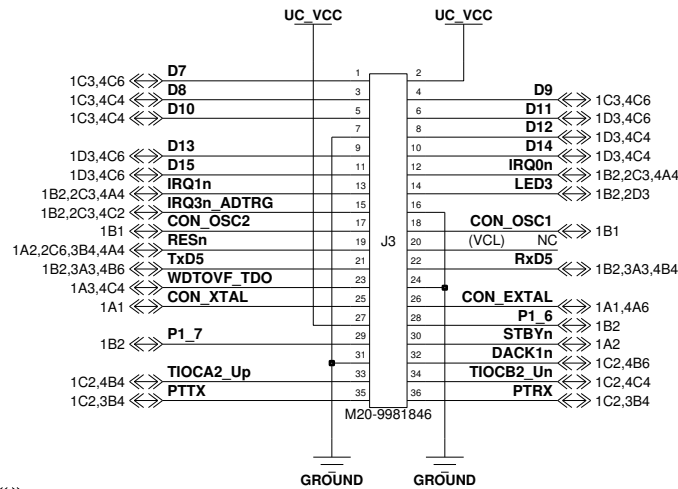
UC_VCC
UC_VCC

1C3,4C6 D7 1 2
1C3,4C4 D8 3 4 D9 1C3,4C6
1C3,4C4 D10 5 6 D11 1D3,4C6
7 8 D12 1D3,4C4
9 10 D14 1D3,4C4
1D3,4C6 D13 11 12 IRQ0n 1B2,2C3,4A4
1D3,4C6 D15 13 14 LED3 1B2,2D3
1B2,2C3,4A4 IRQ1n 15 16
1B2,2C3,4C2 IRQ3n_ADTRG 17 18 CON_OSC1 1B1
1B1 CON_OSC2 19 J3 20 (VCL) NC
1A2,2C6,3B4,4A4 RESn 21 22 RxD5 1B2,3A3,4B4
1B2,3A3,4B6 TxD5 23 24
1A3,4C4 WDTOVF_TDO 25 26 CON_EXTAL 1A1,4A6
1A1 CON_XTAL 27 28 P1_6 1B2
1B2 P1_7 29 30 STBYn 1A2
31 32 DACK1n 1C2,4B6
1C2,4B4 TIOCA2_Up 33 34 TIOCB2_Un 1C2,4C4
1C2,3B4 PTTX 35 36 PTRX 1C2,3B4
M20-9981846

GROUND
GROUND